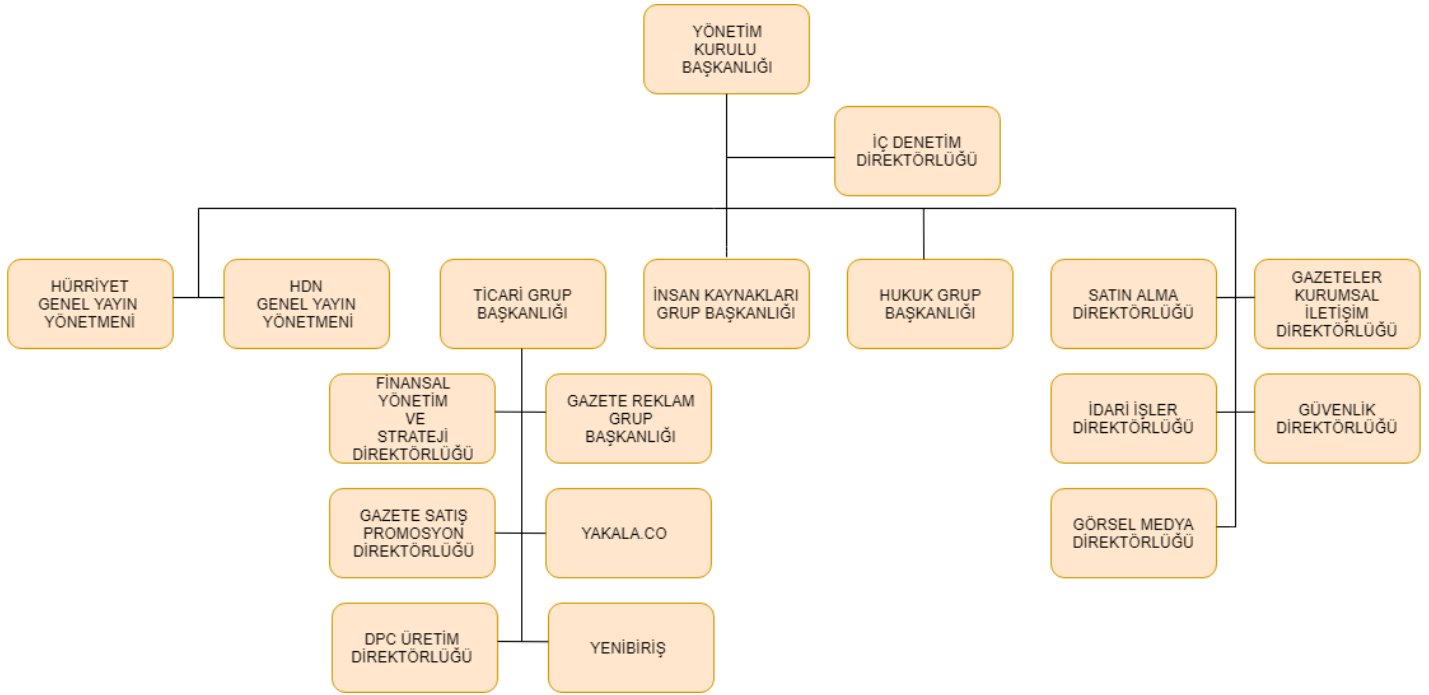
YÖNETİM KURULU BAŞKANLIĞI

İÇ DENETİM DİREKTÖRLÜĞÜ

HÜRRİYET GENEL YAYIN YÖNETMENİ

HDN GENEL YAYIN YÖNETMENİ

TİCARİ GRUP BAŞKANLIĞI

İNSAN KAYNAKLARI GRUP BAŞKANLIĞI

HUKUK GRUP BAŞKANLIĞI

SATIN ALMA DİREKTÖRLÜĞÜ

GAZETELER KURUMSAL İLETİŞİM DİREKTÖRLÜĞÜ

FİNANSAL YÖNETİM VE STRATEJİ DİREKTÖRLÜĞÜ

GAZETE REKLAM GRUP BAŞKANLIĞI

İDARİ İŞLER DİREKTÖRLÜĞÜ

GÜVENLİK DİREKTÖRLÜĞÜ

GAZETE SATIŞ PROMOSYON DİREKTÖRLÜĞÜ

YAKALA.CO

GÖRSEL MEDYA DİREKTÖRLÜĞÜ

DPC ÜRETİM DİREKTÖRLÜĞÜ

YENİBİRİŞ